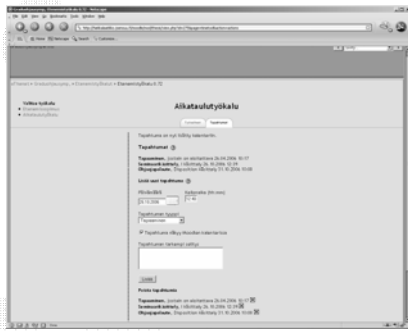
Aikataulutyökalu

Tapahtumat

Tapaaminen
Tapaaminen
Ohjaajapalaveri

Lisää uusi tapahtuma

Tapahtuman tyyppi
Tapaaminen

Tapahtuma näkyy Moodlen kalenterissa

Tapahtuman tarkempi selitys

Lisää

Poista tapahtuma

Tapaaminen
Tapaaminen
Ohjaajapalaveri